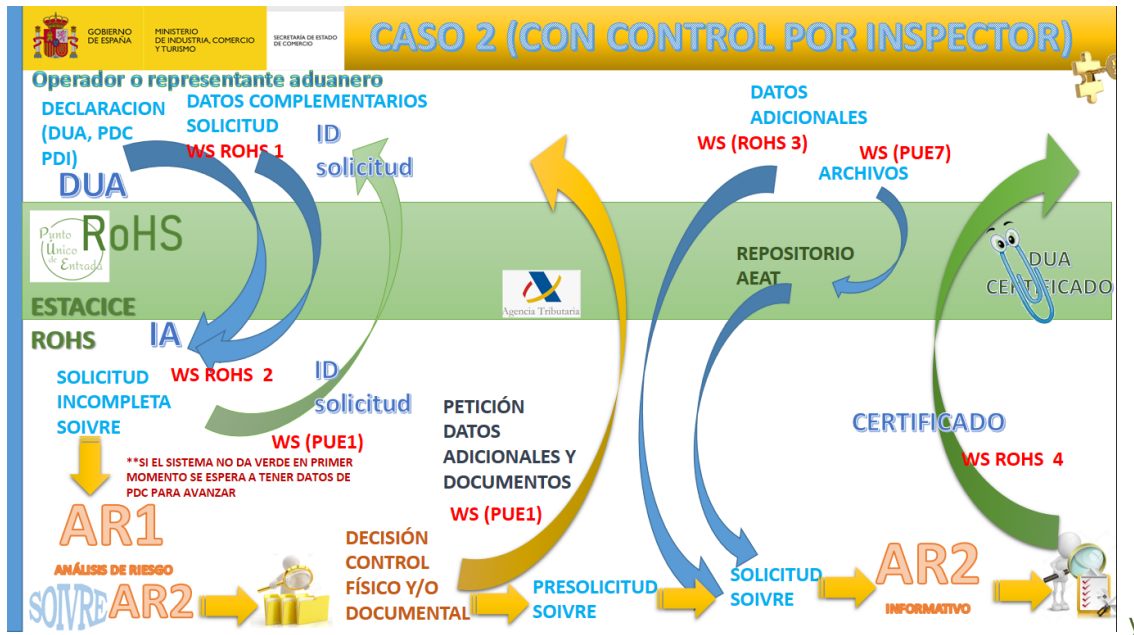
GOBIERNO DE ESPAÑA
MINISTERIO DE INDUSTRIA, COMERCIO Y TURISMO
SECRETARÍA DE ESTADO DE COMERCIO

CASO 2 (CON CONTROL POR INSPECTOR)

Operador o representante aduanero

DECLARACION (DUA, PDC PDI)

DATOS COMPLEMENTARIOS SOLICITUD

WS ROHS 1

ID solicitud

DUA

Punto Único de Entrada

RoHS

ESTACICE ROHS

IA

SOLICITUD INCOMPLETA SOIVRE

WS ROHS 2

ID solicitud

WS (PUE1)

**SI EL SISTEMA NO DA VERDE EN PRIMER MOMENTO SE ESPERA A TENER DATOS DE PDC PARA AVANZAR

AR1

ANÁLISIS DE RIESGO

SOIVRE AR2

DECISIÓN CONTROL FÍSICO Y/O DOCUMENTAL

PETICIÓN DATOS ADICIONALES Y DOCUMENTOS

WS (PUE1)

Agencia Tributaria

PRESOLICITUD SOIVRE

DATOS ADICIONALES

WS (ROHS 3)

WS (PUE7)

ARCHIVOS

REPOSITORIO AEAT

SOLICITUD SOIVRE

DUA CERTIFICADO

CERTIFICADO

WS ROHS 4

AR2

INFORMATIVO